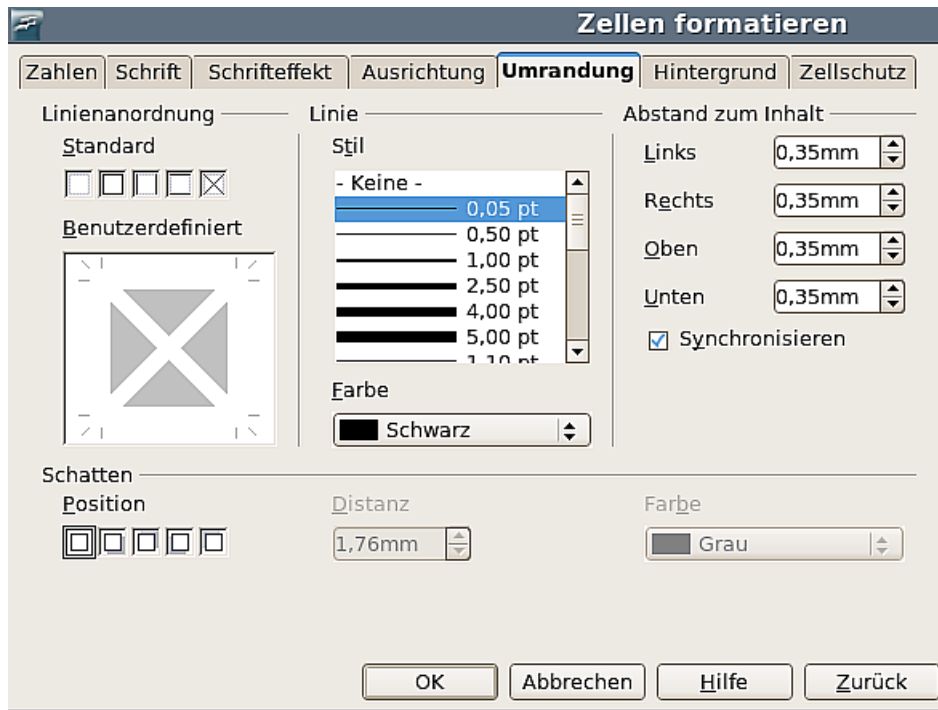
Zellen formatieren

Zahlen | Schrift | Schrifteffekt | Ausrichtung | Umrandung | Hintergrund | Zellschutz

Linienanordnung

Standard

Benutzerdefiniert

Linie

Stil

- Keine -
0,05 pt
0,50 pt
1,00 pt
2,50 pt
4,00 pt
5,00 pt
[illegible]

Farbe

Schwarz

Abstand zum Inhalt

Links 0,35mm

Rechts 0,35mm

Oben 0,35mm

Unten 0,35mm

Synchronisieren

Schatten

Position

Distanz

1,76mm

Farbe

Grau

OK | Abbrechen | Hilfe | Zurück